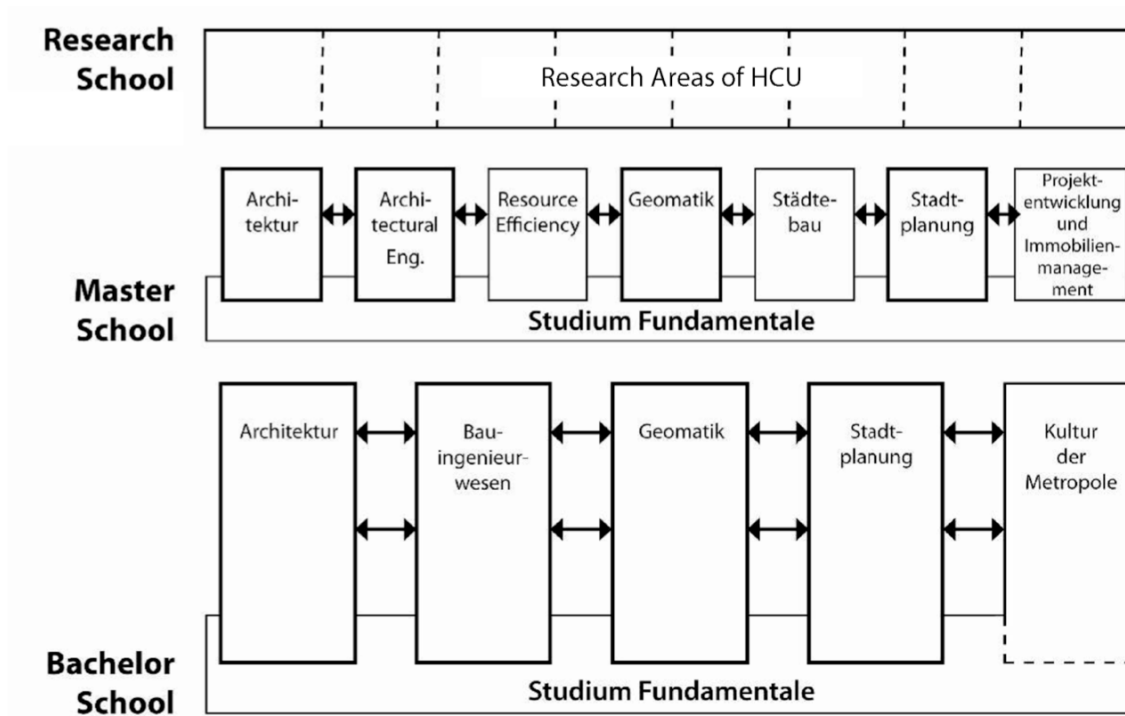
Research School

Research Areas of HCU

Architektur

Architectural Eng.

Resource Efficiency

Geomatik

Städtebau

Stadtplanung

Projektentwicklung und Immobilienmanagement

Master School

Studium Fundamentale

Architektur

Bauingenieurwesen

Geomatik

Stadtplanung

Kultur der Metropole

Bachelor School

Studium Fundamentale